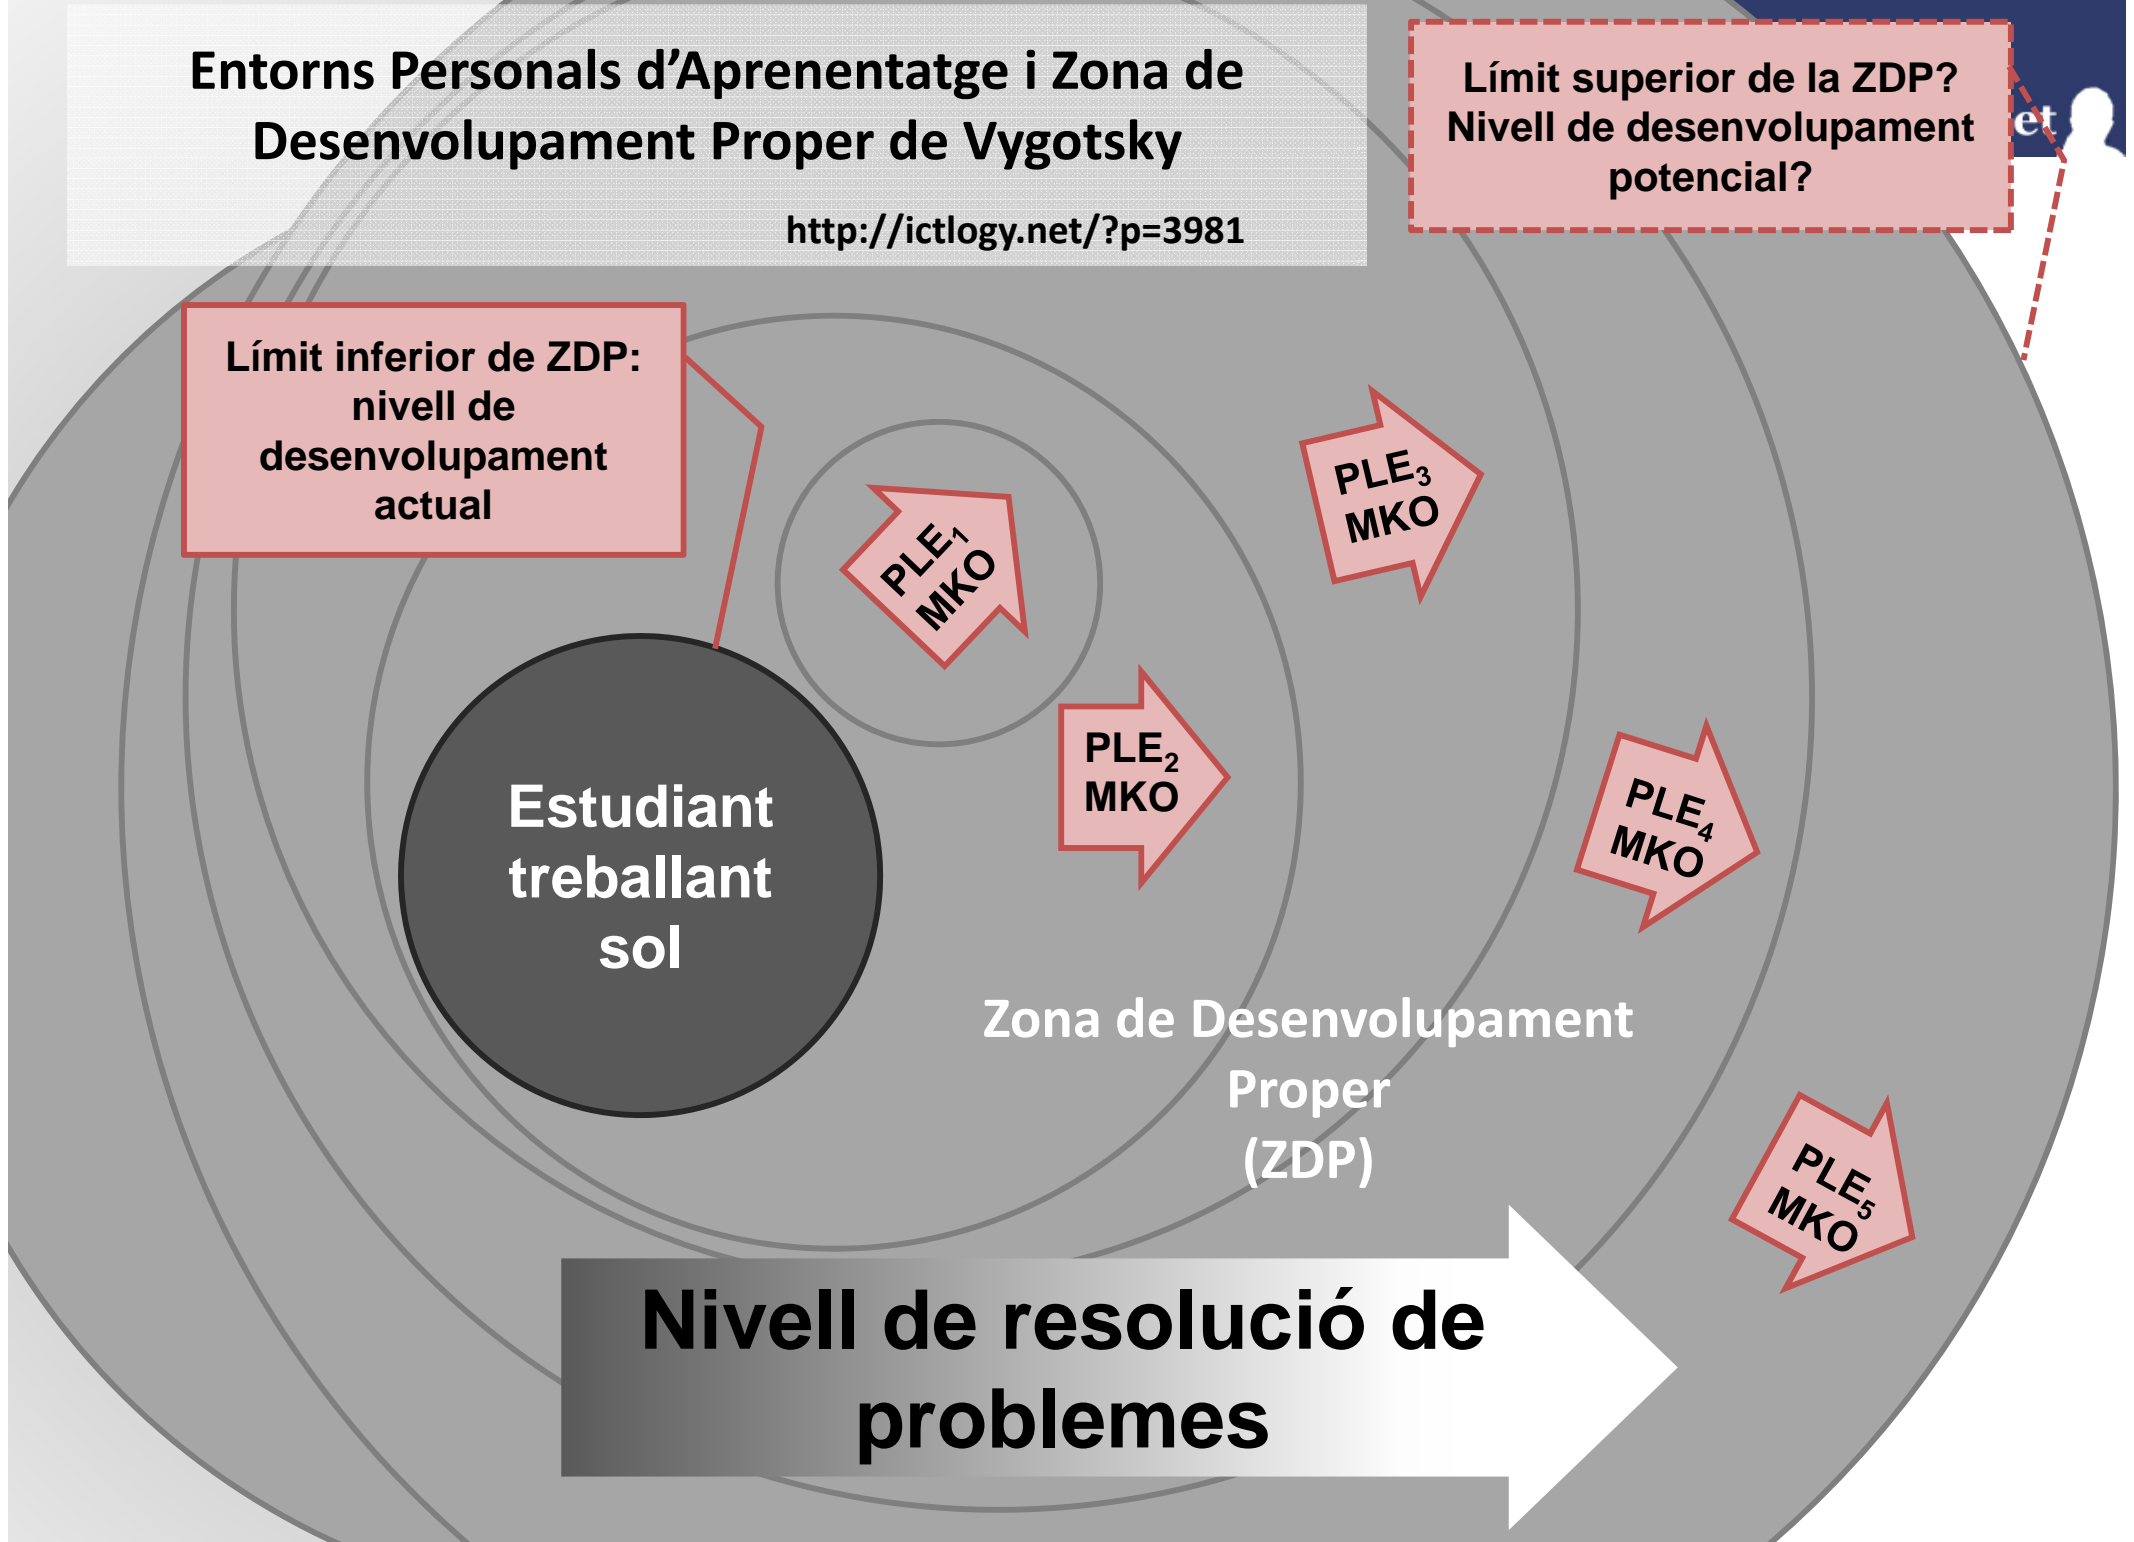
Entorns Personals d'Aprenentatge i Zona de Desenvolupament Proper de Vygotsky

http://ictlogy.net/?p=3981

Límit superior de la ZDP? Nivell de desenvolupament potencial?

et

Límit inferior de ZDP: nivell de desenvolupament actual

$PLE_1$ MKO

$PLE_3$ MKO

$PLE_2$ MKO

$PLE_4$ MKO

$PLE_5$ MKO

Estudiant treballant sol

Zona de Desenvolupament Proper (ZDP)

Nivell de resolució de problemes